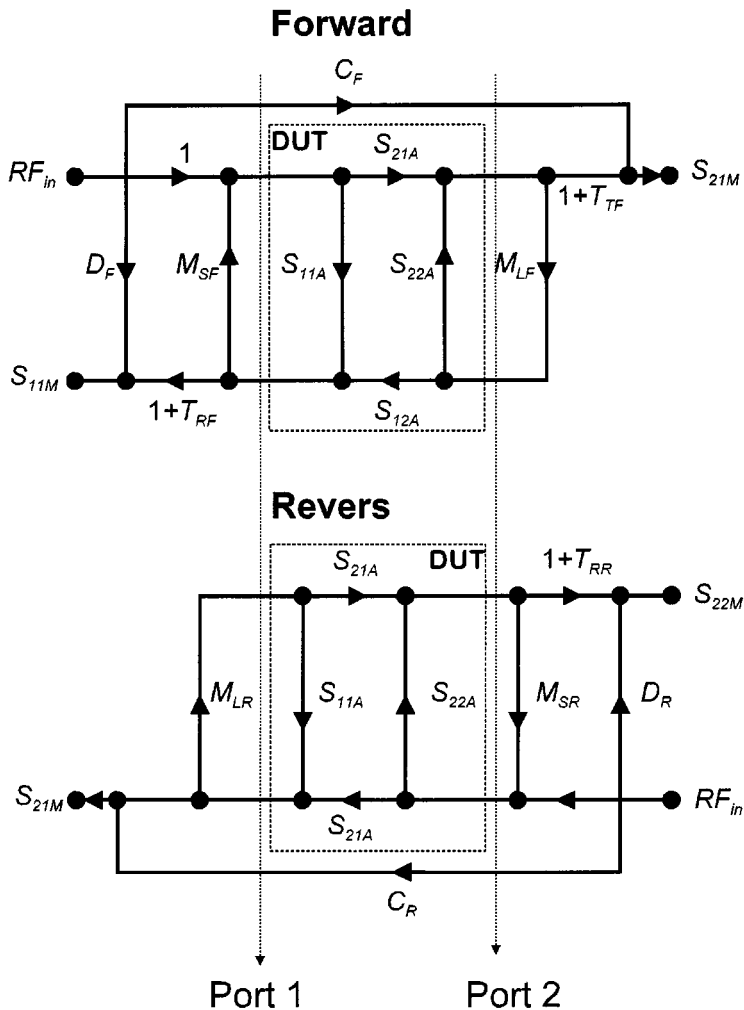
Forward

$C_F$

DUT

$RF_{in}$ 1 $S_{21A}$ $S_{21M}$

$1+T_{TF}$

$D_F$ $M_{SF}$ $S_{11A}$ $S_{22A}$ $M_{LF}$

$S_{11M}$

$1+T_{RF}$ $S_{12A}$

Revers

$S_{21A}$ DUT $1+T_{RR}$

$S_{22M}$

$M_{LR}$ $S_{11A}$ $S_{22A}$ $M_{SR}$ $D_R$

$S_{21M}$ $RF_{in}$

$S_{21A}$

$C_R$

Port 1 Port 2